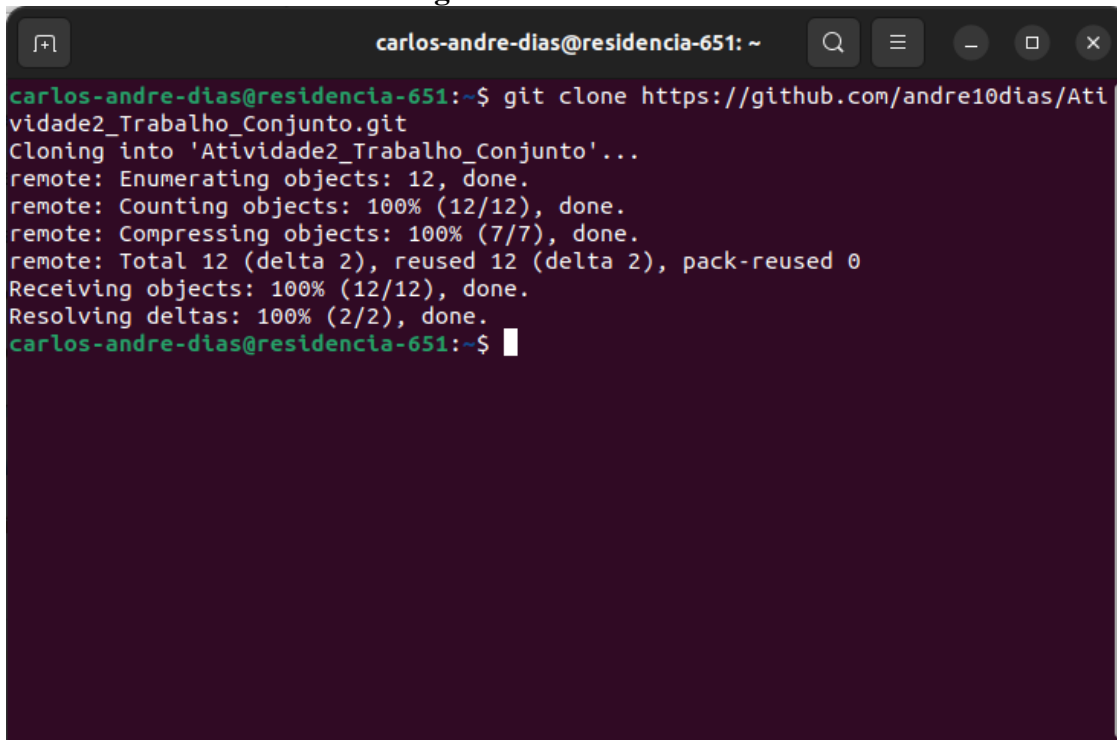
carlos-andre-dias@residencia-651: ~

carlos-andre-dias@residencia-651:~$ git clone https://github.com/andre10dias/Atividade2_Trabalho_Conjunto.git
Cloning into 'Atividade2_Trabalho_Conjunto'...
remote: Enumerating objects: 12, done.
remote: Counting objects: 100% (12/12), done.
remote: Compressing objects: 100% (7/7), done.
remote: Total 12 (delta 2), reused 12 (delta 2), pack-reused 0
Receiving objects: 100% (12/12), done.
Resolving deltas: 100% (2/2), done.
carlos-andre-dias@residencia-651:~$